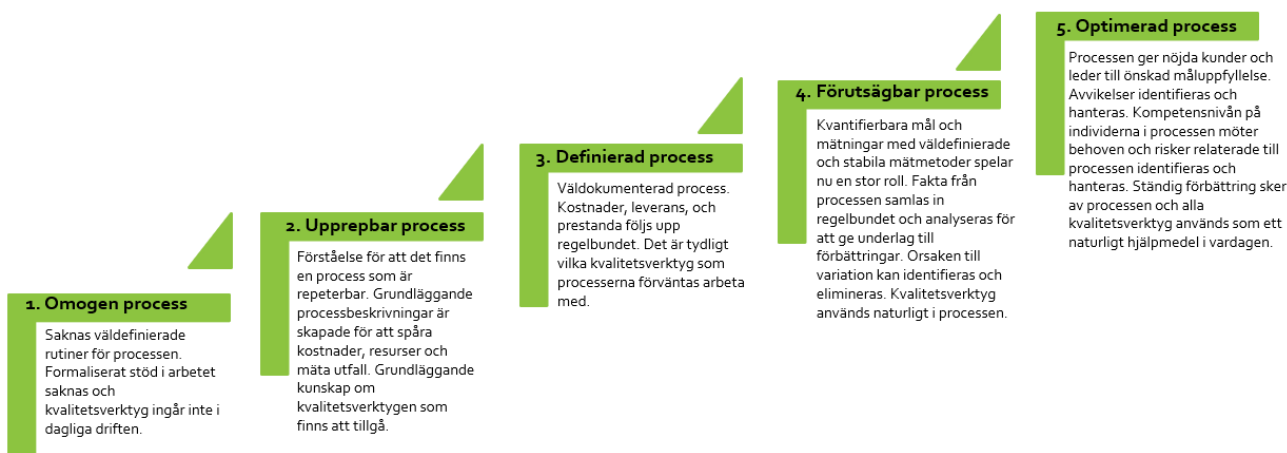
1. Omogen process

Saknas väldefinierade rutiner för processen. Formaliserat stöd i arbetet saknas och kvalitetsverktyg ingår inte i dagliga driften.

2. Upprepbar process

Förståelse för att det finns en process som är repeterbar. Grundläggande processbeskrivningar är skapade för att spåra kostnader, resurser och mäta utfall. Grundläggande kunskap om kvalitetsverktygen som finns att tillgå.

3. Definierad process

Väldokumenterad process. Kostnader, leverans, och prestanda följs upp regelbundet. Det är tydligt vilka kvalitetsverktyg som processerna förväntas arbeta med.

4. Förutsägbar process

Kvantifierbara mål och mätningar med väldefinierade och stabila mätmetoder spelar nu en stor roll. Fakta från processen samlas in regelbundet och analyseras för att ge underlag till förbättringar. Orsaken till variation kan identifieras och elimineras. Kvalitetsverktyg används naturligt i processen.

5. Optimerad process

Processen ger nöjda kunder och leder till önskad måluppfyllelse. Avvikelser identifieras och hanteras. Kompetensnivån på individerna i processen möter behoven och risker relaterade till processen identifieras och hanteras. Ständig förbättring sker av processen och alla kvalitetsverktyg används som ett naturligt hjälpmedel i vardagen.